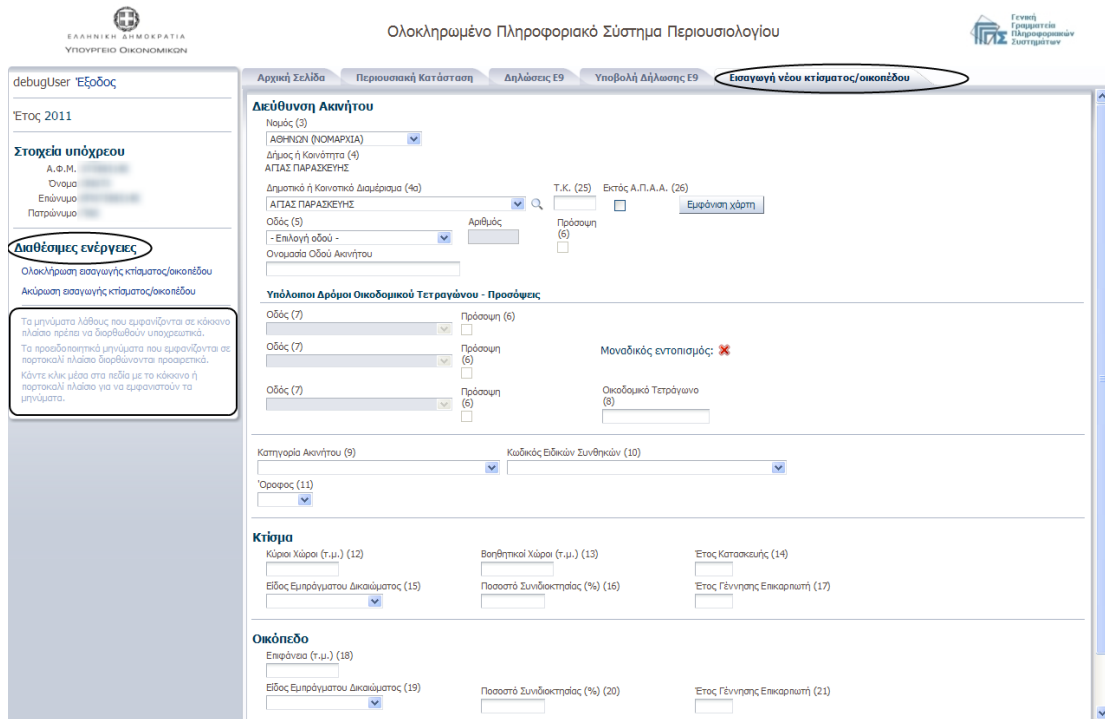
ΕΛΛΗΝΙΚΗ ΔΗΜΟΚΡΑΤΙΑ
ΥΠΟΥΡΓΕΙΟ ΟΙΚΟΝΟΜΙΚΩΝ

Ολοκληρωμένο Πληροφοριακό Σύστημα Περιουσιολογίου

Γενική Γραμματεία Πληροφοριακών Συστημάτων

debugUser Έξοδος

Έτος 2011

Στοιχεία υπόχρεου
Α.Φ.Μ.
Όνομα
Επώνυμο
Πατρώνυμο

Διαθέσιμες ενέργειες
Ολοκλήρωση εισαγωγής κτίσματος/οικοπέδου
Ακύρωση εισαγωγής κτίσματος/οικοπέδου

Τα μηνύματα λάθους που εμφανίζονται σε κόκκινο πλαίσιο πρέπει να διορθωθούν υποχρεωτικά.
Τα προειδοποιητικά μηνύματα που εμφανίζονται σε πορτοκαλί πλαίσιο διορθώνονται προαιρετικά.
Κάντε κλικ μέσα στα πεδία με το κόκκινο ή πορτοκαλί πλαίσιο για να εμφανιστούν τα μηνύματα.

Αρχική Σελίδα | Περιουσιακή Κατάσταση | Δηλώσεις Ε9 | Υποβολή Δήλωσης Ε9 | Εισαγωγή νέου κτίσματος/οικοπέδου

Διεύθυνση Ακινήτου
Νομός (3)
ΑΘΗΝΩΝ (ΝΟΜΑΡΧΙΑ)
Δήμος ή Κοινότητα (4)
ΑΓΙΑΣ ΠΑΡΑΣΚΕΥΗΣ
Δημοτικό ή Κοινοτικό Διαμέρισμα (4α)
ΑΓΙΑΣ ΠΑΡΑΣΚΕΥΗΣ
Τ.Κ. (25)
Εκτός Α.Π.Α.Α. (26)
Εμφάνιση χάρτη
Οδός (5)
- Επιλογή οδού -
Αριθμός
Πρόσοψη (6)
Ονομασία Οδού Ακινήτου

Υπόλοιποι Δρόμοι Οικοδομικού Τετραγώνου - Προσόψεις
Οδός (7)
Πρόσοψη (6)
Οδός (7)
Πρόσοψη (6)
Μοναδικός εντοπισμός:
Οδός (7)
Πρόσοψη (6)
Οικοδομικό Τετράγωνο (8)

Κατηγορία Ακινήτου (9)
Κωδικός Ειδικών Συνθηκών (10)
Όροφος (11)

Κτίσμα
Κύριοι Χώροι (τ.μ.) (12)
Βοηθητικοί Χώροι (τ.μ.) (13)
Έτος Κατασκευής (14)
Είδος Εμπράγματου Δικαιώματος (15)
Ποσοστό Συνιδιοκτησίας (%) (16)
Έτος Γέννησης Επικαρπωτή (17)

Οικόπεδο
Επιφάνεια (τ.μ.) (18)
Είδος Εμπράγματου Δικαιώματος (19)
Ποσοστό Συνιδιοκτησίας (%) (20)
Έτος Γέννησης Επικαρπωτή (21)